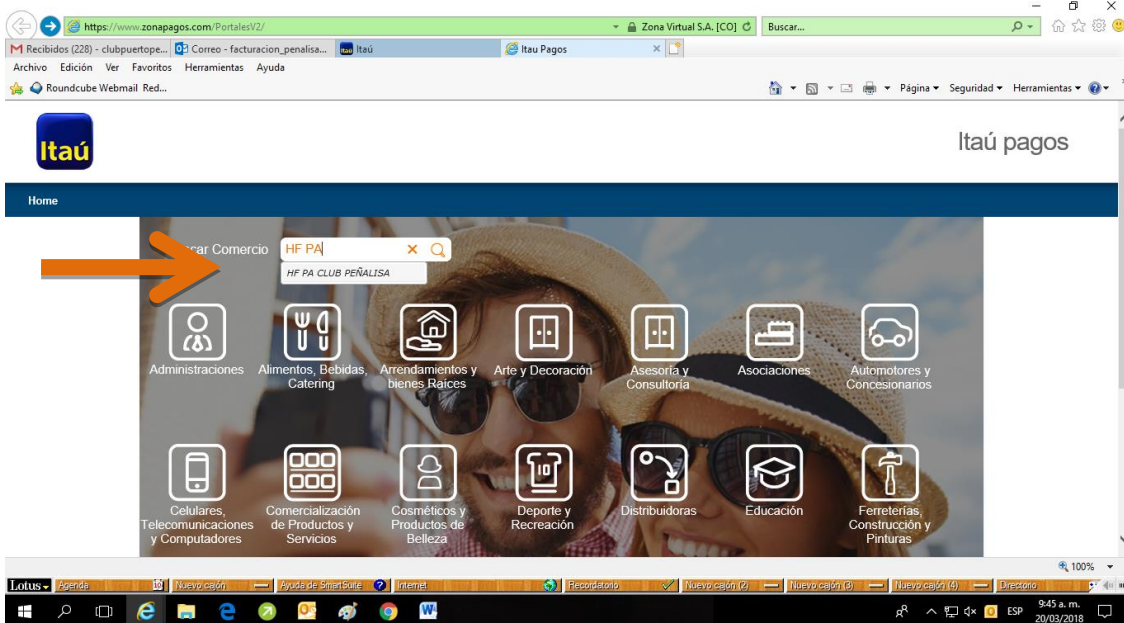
https://www.zonapagos.com/PortalesV2/
Zona Virtual S.A. [CO]
Buscar...
Recibidos (228) - clubpuertope...
Correo - facturacion_penalisa...
Itaú
Itau Pagos
Archivo Edición Ver Favoritos Herramientas Ayuda
Roundcube Webmail Red...
Página ▾ Seguridad ▾ Herramientas ▾

Itaú
Itaú pagos
Home

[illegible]car Comercio HF PA
HF PA CLUB PEÑALISA

Administraciones
Alimentos, Bebidas, Catering
Arrendamientos y bienes Raices
Arte y Decoración
Asesoría y Consultoría
Asociaciones
Automotores y Concesionarios
Celulares, Telecomunicaciones y Computadores
Comercialización de Productos y Servicios
Cosméticos y Productos de Belleza
Deporte y Recreación
Distribuidoras
Educación
Ferreterías, Construcción y Pinturas

100%
Lotus Agenda Nuevo cajón Ayuda de SmartSuite Internet Recordatorio Nuevo cajón (2) Nuevo cajón (3) Nuevo cajón (4) Directorio
ESP 9:45 a. m. 20/03/2018